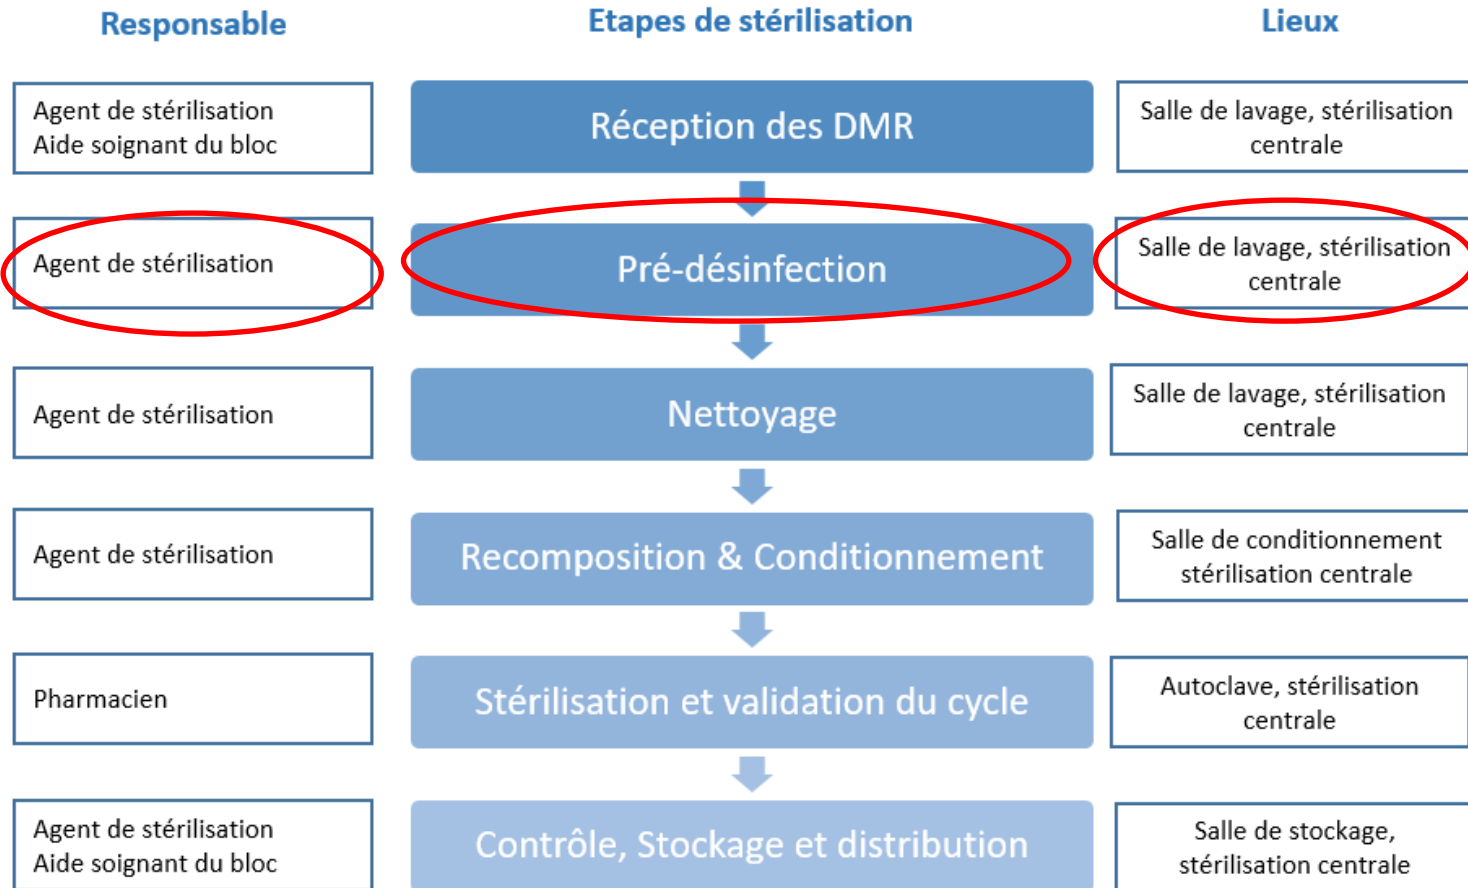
| Responsable | Etapes de stérilisation | Lieux |
|---|---|---|
| Agent de stérilisation Aide soignant du bloc | Réception des DMR | Salle de lavage, stérilisation centrale |
| Agent de stérilisation | Pré-désinfection | Salle de lavage, stérilisation centrale |
| Agent de stérilisation | Nettoyage | Salle de lavage, stérilisation centrale |
| Agent de stérilisation | Recomposition & Conditionnement | Salle de conditionnement stérilisation centrale |
| Pharmacien | Stérilisation et validation du cycle | Autoclave, stérilisation centrale |
| Agent de stérilisation Aide soignant du bloc | Contrôle, Stockage et distribution | Salle de stockage, stérilisation centrale |